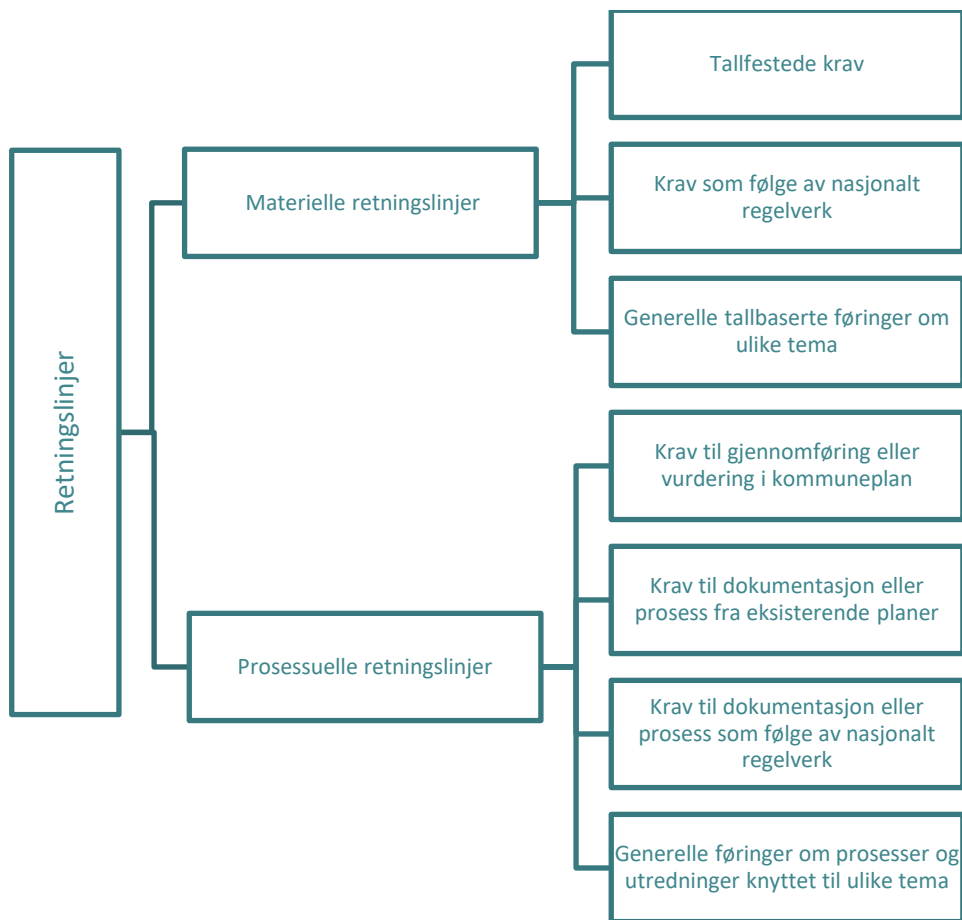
Retningslinjer

Materielle retningslinjer

Tallfestede krav

Krav som følge av nasjonalt regelverk

Generelle tallbaserte føringer om ulike tema

Prosessuelle retningslinjer

Krav til gjennomføring eller vurdering i kommuneplan

Krav til dokumentasjon eller prosess fra eksisterende planer

Krav til dokumentasjon eller prosess som følge av nasjonalt regelverk

Generelle føringer om prosesser og utredninger knyttet til ulike tema